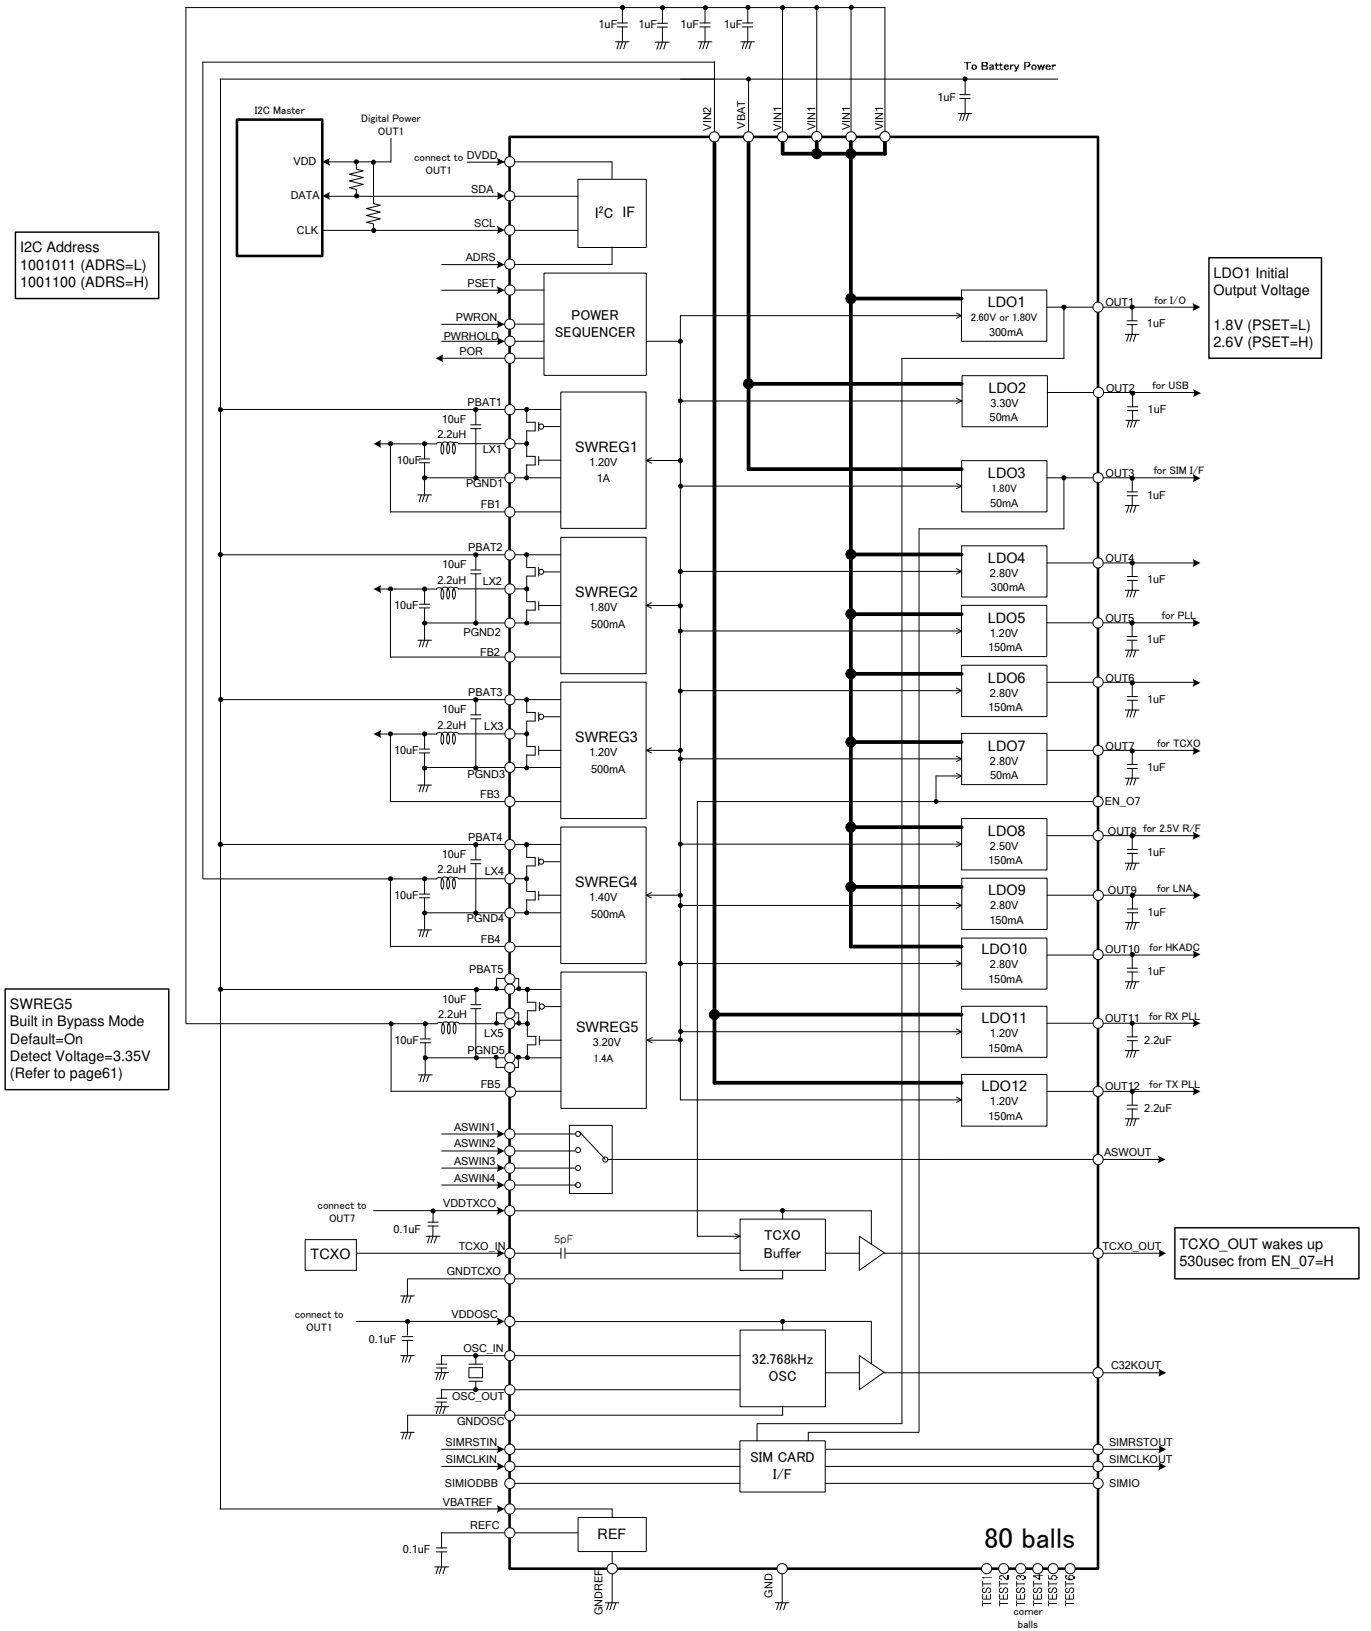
1uF 1uF 1uF 1uF

To Battery Power

1uF

VIN2 VBAT VIN1 VIN1 VIN1 VIN1

I2C Master

Digital Power OUT1

VDD

DATA

CLK

connect to OUT1 DVDD

SDA

SCL

I$^2$C IF

I2C Address
1001011 (ADRS=L)
1001100 (ADRS=H)

ADRS

PSET

PWRON

PWRHOLD

POR

POWER SEQUENCER

LDO1 Initial Output Voltage

1.8V (PSET=L)
2.6V (PSET=H)

LDO1 2.60V or 1.80V 300mA OUT1 for I/O 1uF

LDO2 3.30V 50mA OUT2 for USB 1uF

LDO3 1.80V 50mA OUT3 for SIM I/F 1uF

LDO4 2.80V 300mA OUT4 1uF

LDO5 1.20V 150mA OUT5 for PLL 1uF

LDO6 2.80V 150mA OUT6 1uF

LDO7 2.80V 50mA OUT7 for TCXO 1uF

EN_O7

LDO8 2.50V 150mA OUT8 for 2.5V R/F 1uF

LDO9 2.80V 150mA OUT9 for LNA 1uF

LDO10 2.80V 150mA OUT10 for HKADC 1uF

LDO11 1.20V 150mA OUT11 for RX PLL 2.2uF

LDO12 1.20V 150mA OUT12 for TX PLL 2.2uF

PBAT1 10uF 2.2uH LX1 10uF PGND1 FB1 SWREG1 1.20V 1A

PBAT2 10uF 2.2uH LX2 10uF PGND2 FB2 SWREG2 1.80V 500mA

PBAT3 10uF 2.2uH LX3 10uF PGND3 FB3 SWREG3 1.20V 500mA

PBAT4 10uF 2.2uH LX4 10uF PGND4 FB4 SWREG4 1.40V 500mA

PBAT5 10uF 2.2uH LX5 10uF PGND5 FB5 SWREG5 3.20V 1.4A

SWREG5
Built in Bypass Mode
Default=On
Detect Voltage=3.35V
(Refer to page61)

ASWIN1
ASWIN2
ASWIN3
ASWIN4
ASWOUT

connect to OUT7 VDDTXCO 0.1uF

TCXO TCXO_IN 5pF TCXO Buffer TCXO_OUT

TCXO_OUT wakes up
530usec from EN_07=H

GNDTCXO

connect to OUT1 VDDOSC 0.1uF

OSC_IN
OSC_OUT
GNDOSC

32.768kHz OSC

C32KOUT

SIMRSTIN
SIMCLKIN
SIMIODBB
SIM CARD I/F
SIMRSTOUT
SIMCLKOUT
SIMIO

VBATREF
REFC
0.1uF
REF

80 balls

GNDREF GND TEST1 TEST2 TEST3 TEST4 TEST5 TEST6

corner balls